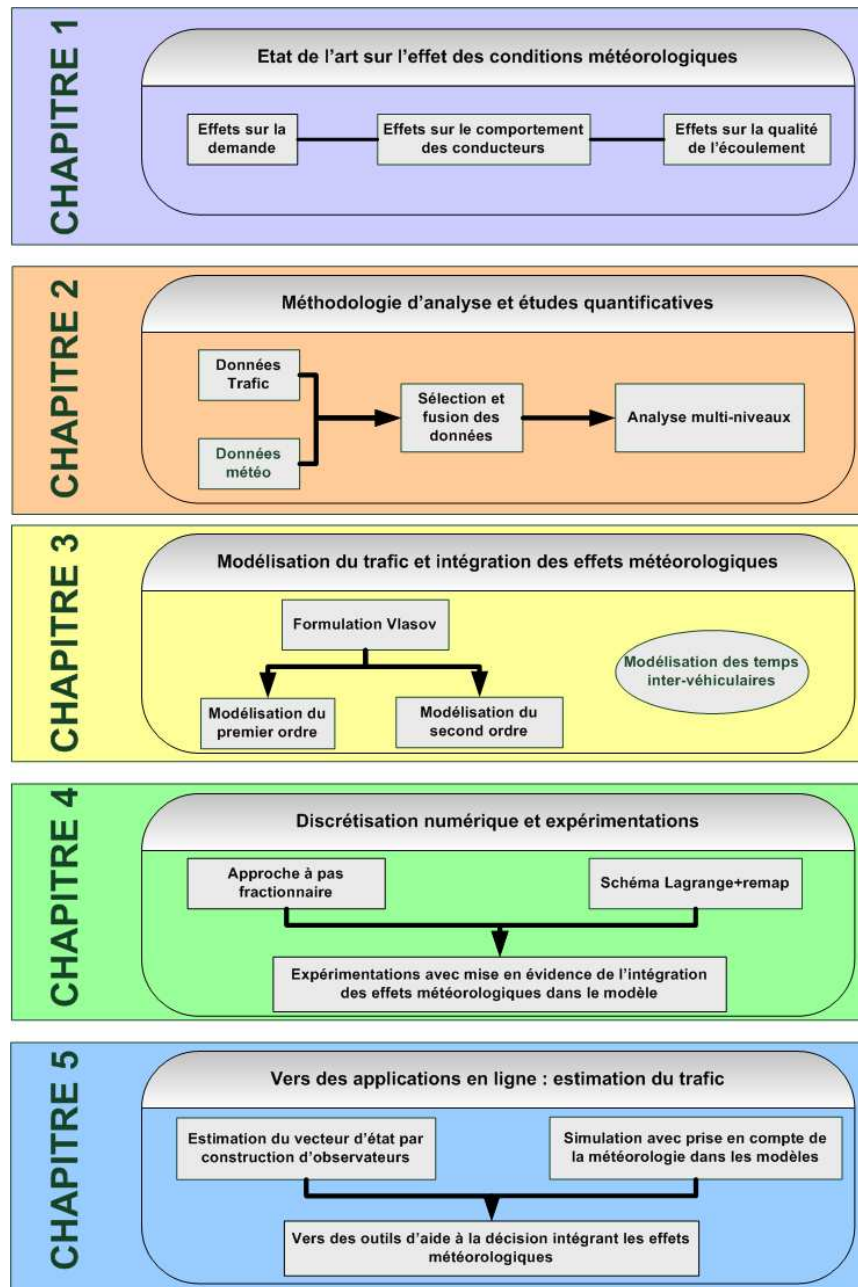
CHAPITRE 1

Etat de l'art sur l'effet des conditions météorologiques

Effets sur la demande

Effets sur le comportement des conducteurs

Effets sur la qualité de l'écoulement

CHAPITRE 2

Méthodologie d'analyse et études quantificatives

Données Trafic

Données météo

Sélection et fusion des données

Analyse multi-niveaux

CHAPITRE 3

Modélisation du trafic et intégration des effets météorologiques

Formulation Vlasov

Modélisation des temps inter-véhiculaires

Modélisation du premier ordre

Modélisation du second ordre

CHAPITRE 4

Discrétisation numérique et expérimentations

Approche à pas fractionnaire

Schéma Lagrange+remap

Expérimentations avec mise en évidence de l'intégration des effets météorologiques dans le modèle

CHAPITRE 5

Vers des applications en ligne : estimation du trafic

Estimation du vecteur d'état par construction d'observateurs

Simulation avec prise en compte de la météorologie dans les modèles

Vers des outils d'aide à la décision intégrant les effets météorologiques